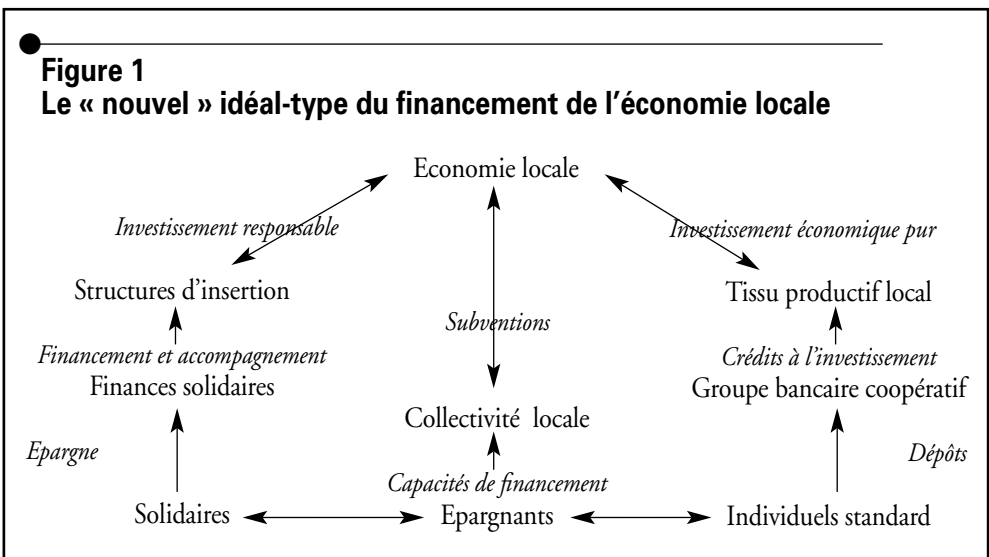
Figure 1
Le « nouvel » idéal-type du financement de l'économie locale

Economie locale

Investissement responsable

Investissement économique pur

Structures d'insertion

Tissu productif local

Subventions

Financement et accompagnement
Finances solidaires

Crédits à l'investissement
Groupe bancaire coopératif

Collectivité locale

Epargne

Dépôts

Capacités de financement

Solidaires

Epargnants

Individuels standard